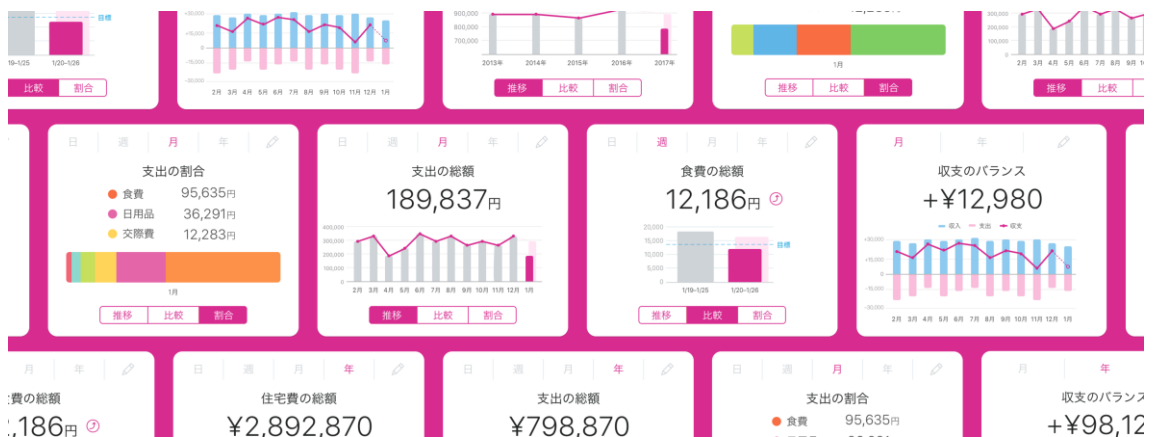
目標
19-1/25
1/20-1/26
比較
割合

+30,000
+15,000
0
-15,000
-30,000
2月 3月 4月 5月 6月 7月 8月 9月 10月 11月 12月 1月

900,000
800,000
700,000
2013年 2014年 2015年 2016年 2017年
推移
比較
割合

1月
推移
比較
割合

300,000
250,000
200,000
150,000
100,000
50,000
0
2月 3月 4月 5月 6月 7月 8月 9月 10月 11月 12月 1月
推移
比較
割合

日 週 月 年
支出の割合
食費 95,635円
日用品 36,291円
交際費 12,283円
1月
推移
比較
割合

日 月 年
支出の総額
189,837円
300,000
250,000
200,000
150,000
100,000
50,000
0
2月 3月 4月 5月 6月 7月 8月 9月 10月 11月 12月 1月
推移
比較
割合

日 週 月 年
食費の総額
12,186円
20,000
15,000
10,000
5,000
0
目標
1/19-1/25
1/20-1/26
推移
比較
割合

月 年
収支のバランス
+¥12,980
収入 支出 収支
+30,000
+15,000
0
-15,000
-30,000
2月 3月 4月 5月 6月 7月 8月 9月 10月 11月 12月 1月

月 年
費の総額
,186円

日 週 月 年
住宅費の総額
¥2,892,870

日 週 月 年
支出の総額
¥798,870

日 週 月 年
支出の割合
食費 95,635円

月 年
収支のバランス
+¥98,12